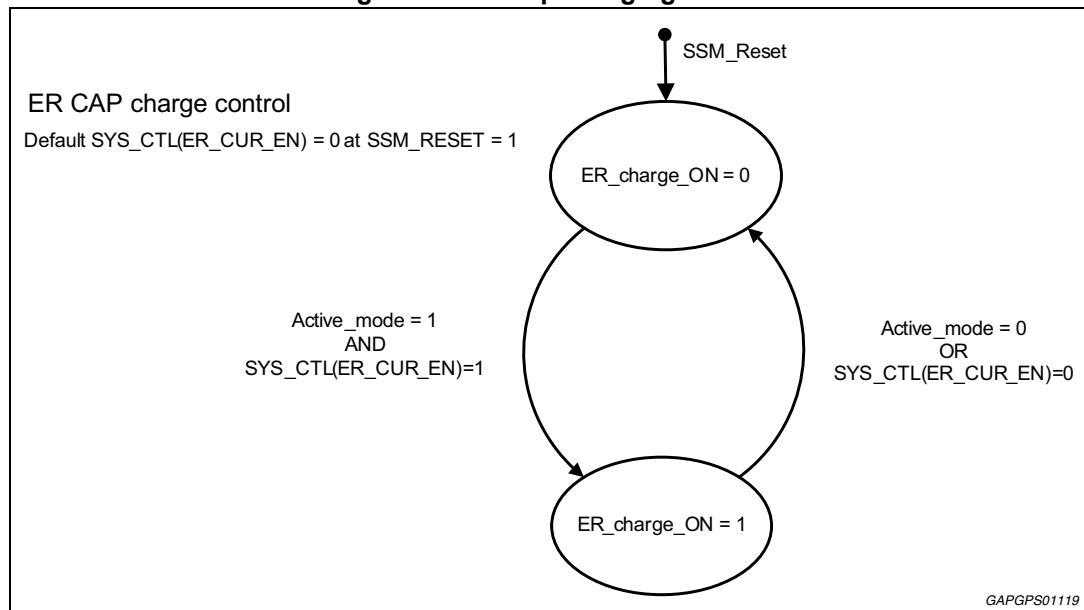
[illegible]

SSM_Reset

ER CAP charge control

Default SYS_CTL(ER_CUR_EN) = 0 at SSM_RESET = 1

ER_charge_ON = 0

Active_mode = 1
AND
SYS_CTL(ER_CUR_EN)=1

Active_mode = 0
OR
SYS_CTL(ER_CUR_EN)=0

ER_charge_ON = 1

GAPGPS01119